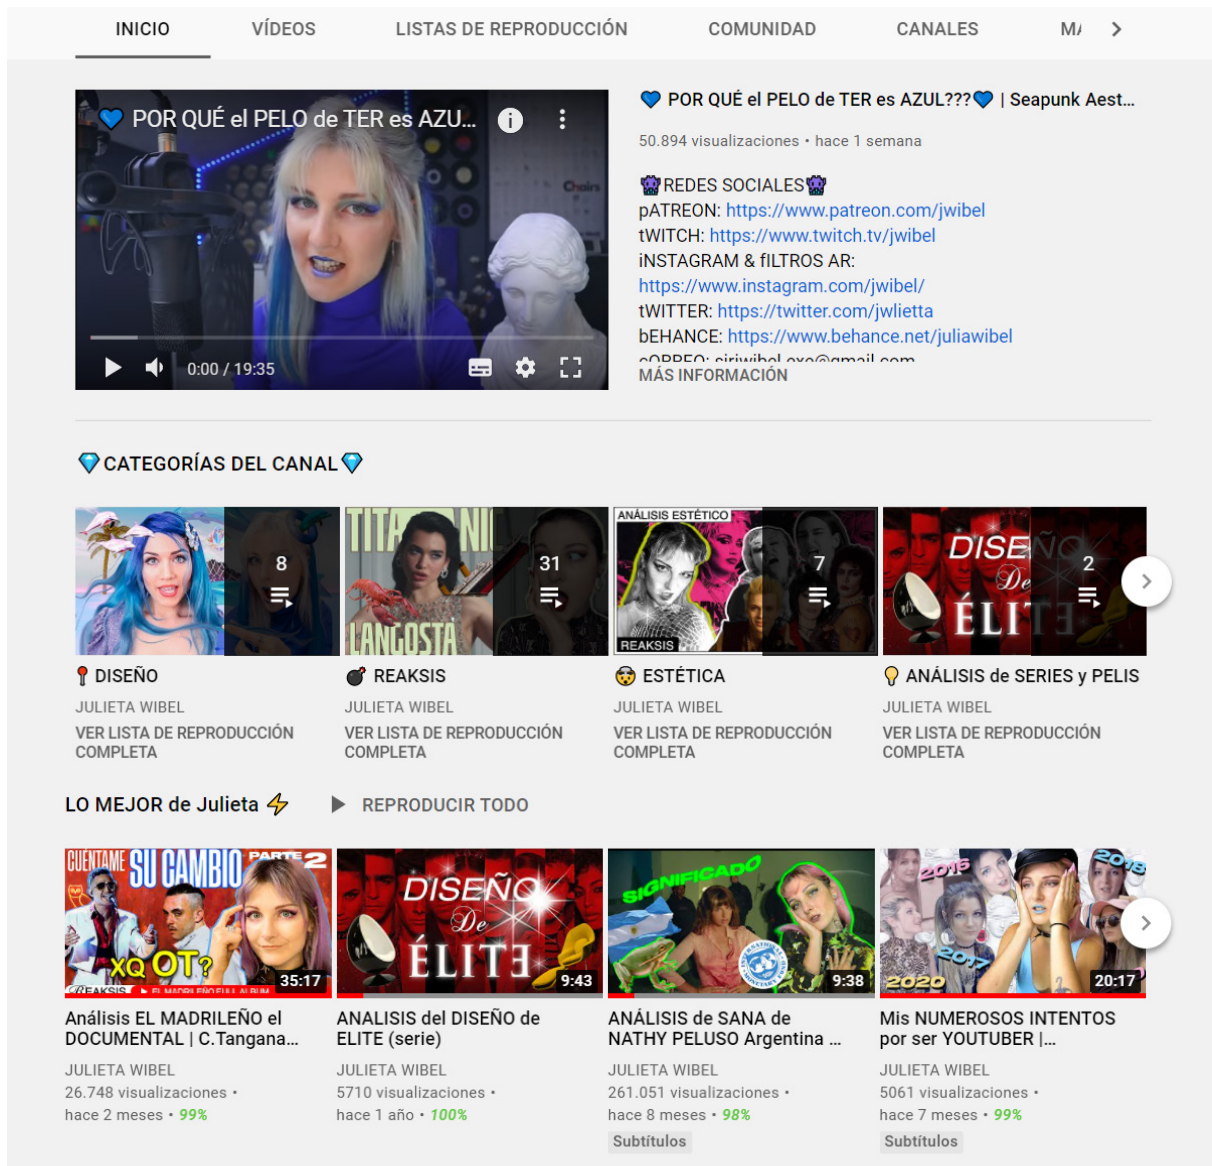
INICIO VÍDEOS LISTAS DE REPRODUCCIÓN COMUNIDAD CANALES M/

💙 POR QUÉ el PELO de TER es AZU...

0:00 / 19:35

💙 POR QUÉ el PELO de TER es AZUL???💙 | Seapunk Aest...

50.894 visualizaciones • hace 1 semana

👾REDES SOCIALES👾
pATREON: https://www.patreon.com/jwibel
tWITCH: https://www.twitch.tv/jwibel
iNSTAGRAM & fILTROS AR:
https://www.instagram.com/jwibel/
tWITTER: https://twitter.com/jwlietta
bEHANCE: https://www.behance.net/juliawibel
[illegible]
MÁS INFORMACIÓN

💎CATEGORÍAS DEL CANAL💎

8
31
ANÁLISIS ESTÉTICO
REAKSIS
7
DISEÑO De ÉLITE
2

📍 DISEÑO
JULIETA WIBEL
VER LISTA DE REPRODUCCIÓN COMPLETA

💣 REAKSIS
JULIETA WIBEL
VER LISTA DE REPRODUCCIÓN COMPLETA

😨 ESTÉTICA
JULIETA WIBEL
VER LISTA DE REPRODUCCIÓN COMPLETA

💡 ANÁLISIS de SERIES y PELIS
JULIETA WIBEL
VER LISTA DE REPRODUCCIÓN COMPLETA

LO MEJOR de Julieta ⚡ REPRODUCIR TODO

CUÉNTAME SU CAMBIO PARTE 2 XQ OT? 35:17
DISEÑO De ÉLITE 9:43
SIGNIFICADO 9:38
2016 2018 2017 2020 20:17

Análisis EL MADRILEÑO el DOCUMENTAL | C.Tangana...
JULIETA WIBEL
26.748 visualizaciones •
hace 2 meses • 99%

ANALISIS del DISEÑO de ELITE (serie)
JULIETA WIBEL
5710 visualizaciones •
hace 1 año • 100%

ANÁLISIS de SANA de NATHY PELUSO Argentina ...
JULIETA WIBEL
261.051 visualizaciones •
hace 8 meses • 98%
Subtítulos

Mis NUMEROSOS INTENTOS por ser YOUTUBER |...
JULIETA WIBEL
5061 visualizaciones •
hace 7 meses • 99%
Subtítulos